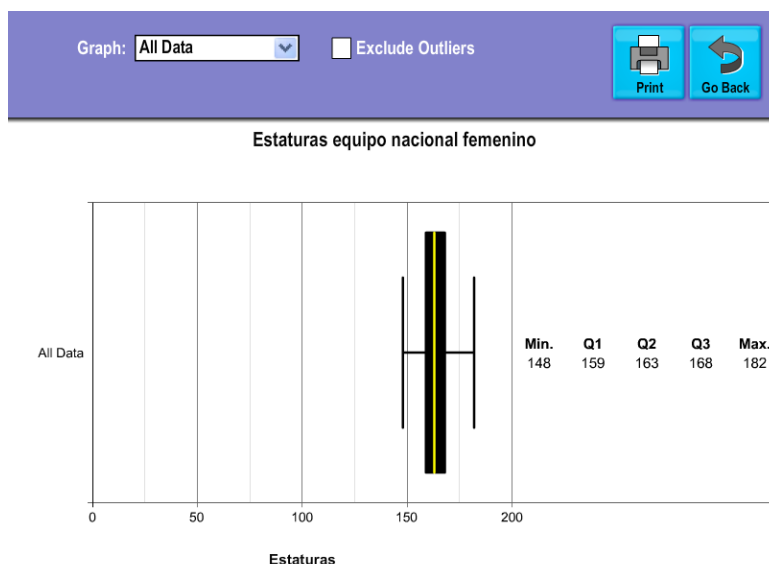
Graph: All Data

Exclude Outliers

Print

Go Back

Estaturas equipo nacional femenino

All Data

| Min. | Q1 | Q2 | Q3 | Max. |
|---|---|---|---|---|
| 148 | 159 | 163 | 168 | 182 |

0 50 100 150 200

Estaturas